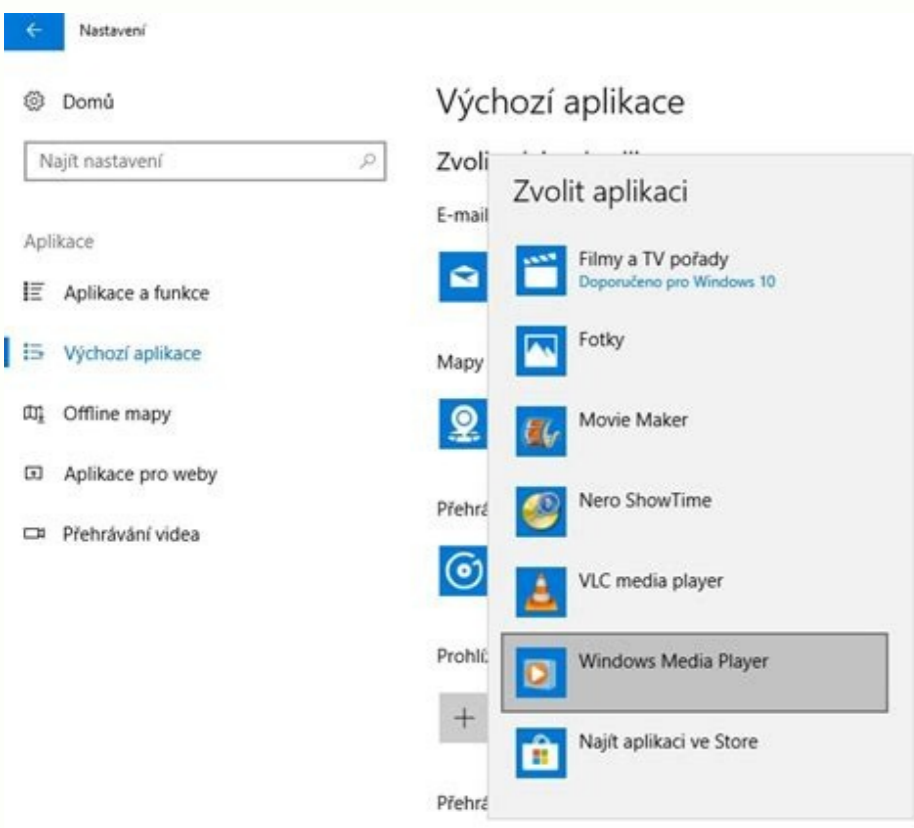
Nastavení

Domů

Najít nastavení

Aplikace

Aplikace a funkce

Výchozí aplikace

Offline mapy

Aplikace pro weby

Přehrávání videa

Výchozí aplikace

Zvoli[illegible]

E-mail

Mapy

Přehrá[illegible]

Prohlí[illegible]

Přehrá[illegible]

Zvolit aplikaci

Filmy a TV pořady
Doporučeno pro Windows 10

Fotky

Movie Maker

Nero ShowTime

VLC media player

Windows Media Player

Najít aplikaci ve Store